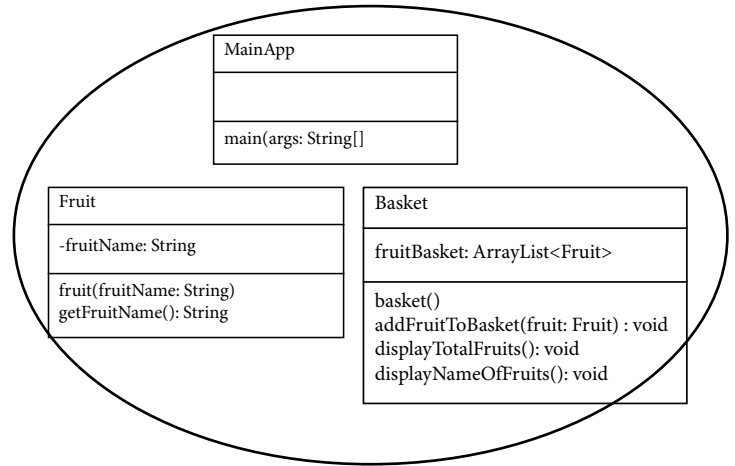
MainApp

main(args: String[]

Fruit

-fruitName: String

fruit(fruitName: String)
getFruitName(): String

Basket

fruitBasket: ArrayList<Fruit>

basket()
addFruitToBasket(fruit: Fruit) : void
displayTotalFruits(): void
displayNameOfFruits(): void